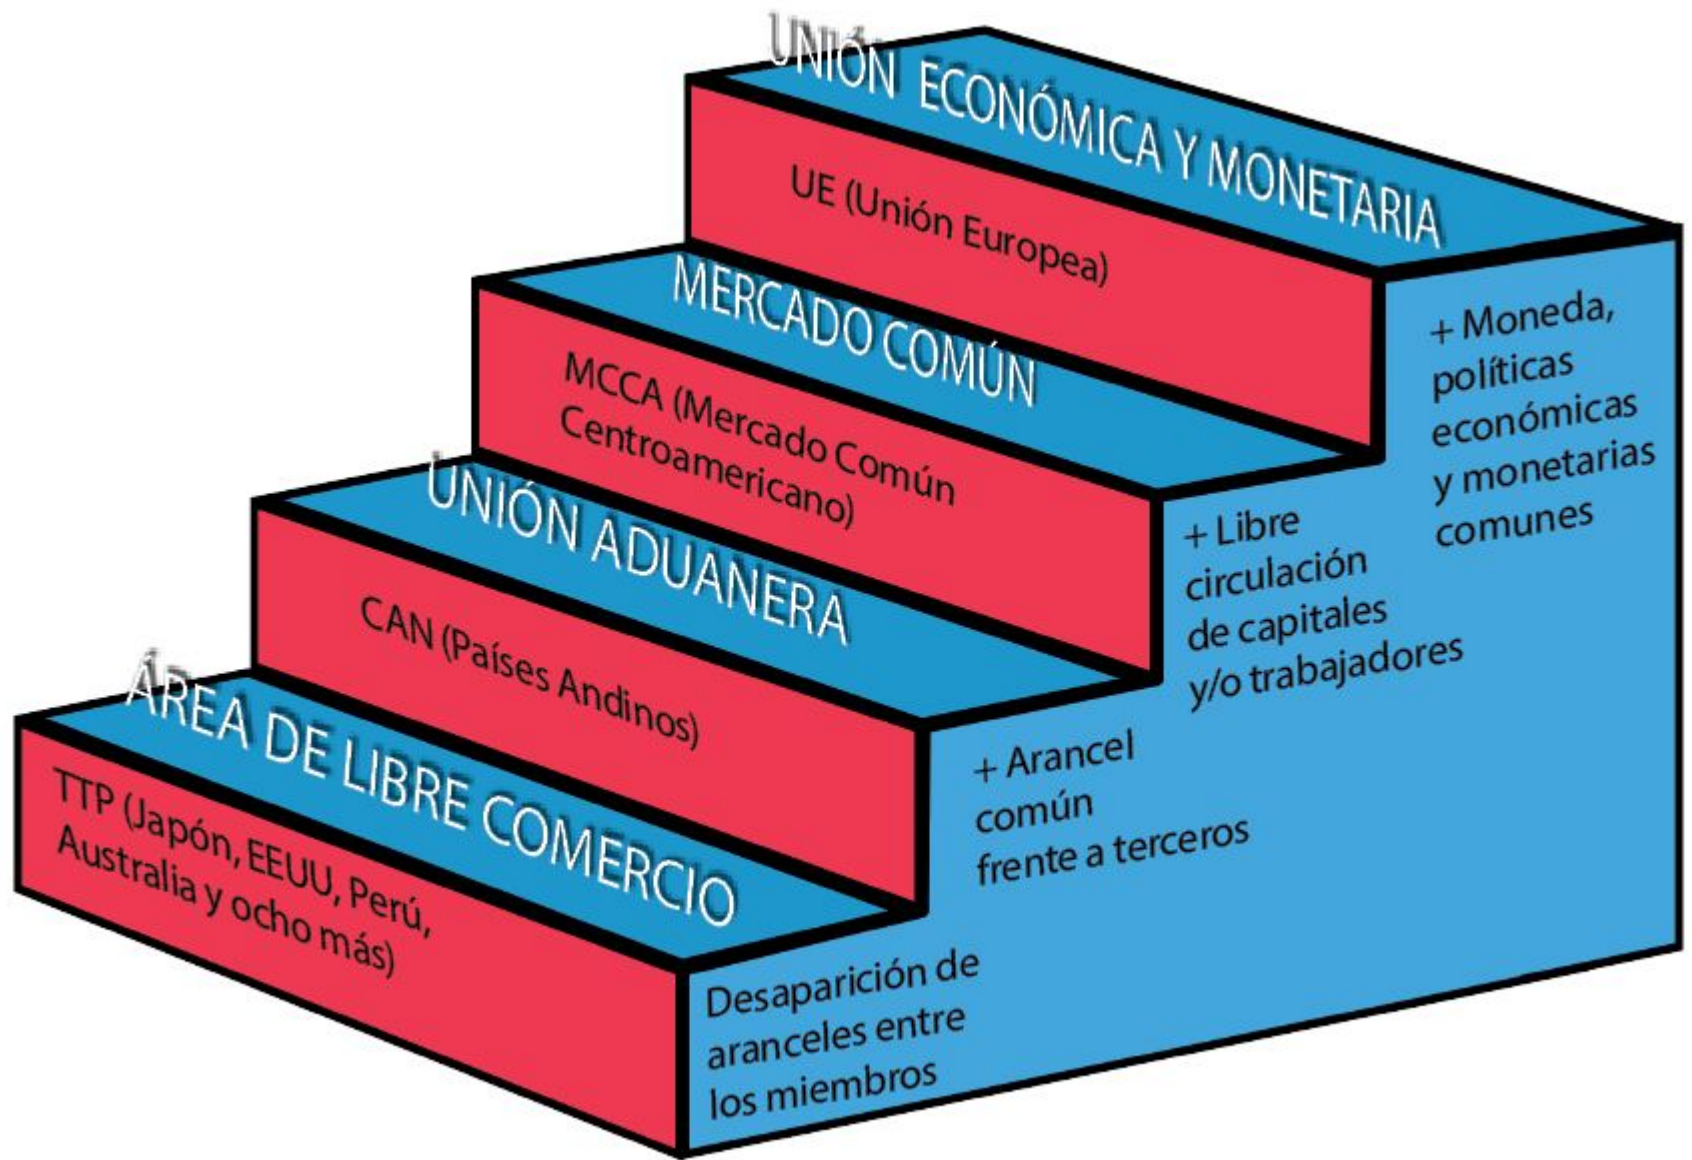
UNIÓN ECONÓMICA Y MONETARIA

UE (Unión Europea)

MERCADO COMÚN

MCCA (Mercado Común Centroamericano)

UNIÓN ADUANERA

CAN (Países Andinos)

ÁREA DE LIBRE COMERCIO

TTP (Japón, EEUU, Perú, Australia y ocho más)

Desaparición de aranceles entre los miembros

+ Arancel común frente a terceros

+ Libre circulación de capitales y/o trabajadores

+ Moneda, políticas económicas y monetarias comunes